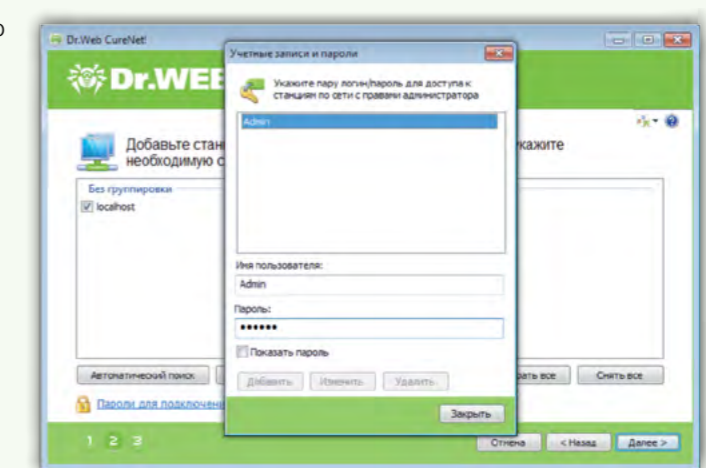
о

Dr.Web CureNet!

Dr.WEB

Добавьте стан
необходимую с

кажите

Без группировки

localhost

Автоматический поиск

рать все

Снять все

Пароли для подключени

1 2 3

Отмена

< Назад

Далее >

Учетные записи и пароли

Укажите пару логин/пароль для доступа к станциям по сети с правами администратора

Admin

Имя пользователя:

Admin

Пароль:

••••••

Показать пароль

Добавить

Изменить

Удалить

Закрыть